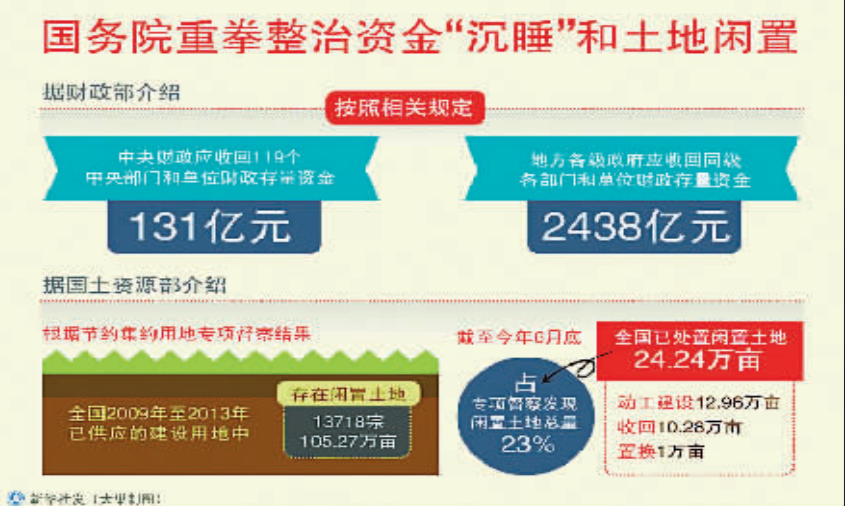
国务院重拳整治资金“沉睡”和土地闲置

据财政部介绍

按照相关规定

中央财政应收回119个中央部门和单位财政存量资金

131亿元

地方各级政府应收回同级各部门和单位财政存量资金

2438亿元

据国土资源部介绍

根据节约集约用地专项督察结果

全国2009年至2013年已供应的建设用地中

存在闲置土地

13718宗
105.27万亩

截至今年6月底

占
专项督察发现闲置土地总量
23%

全国已处置闲置土地
24.24万亩

动工建设12.96万亩
收回10.28万亩
置换1万亩

新华社发（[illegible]制图）